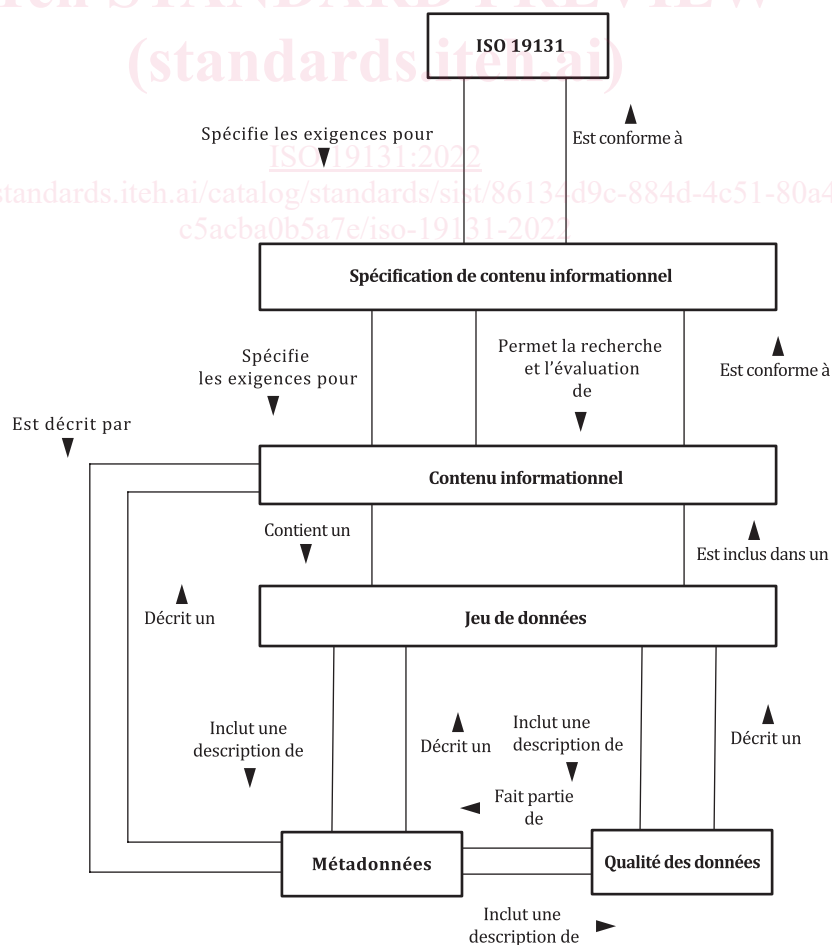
iTeh STANDARD PREVIEW
(standards.iteh.ai)

ISO 19131

Spécifie les exigences pour

Est conforme à

ISO 19131:2022
https://standards.iteh.ai/catalog/standards/sist/86134d9c-884d-4c51-80a4-c5acba0b5a7e/iso-19131-2022

Spécification de contenu informationnel

Spécifie les exigences pour

Permet la recherche et l'évaluation de

Est conforme à

Est décrit par

Contenu informationnel

Contient un

Est inclus dans un

Décrit un

Jeu de données

Inclut une description de

Décrit un

Inclut une description de

Décrit un

Fait partie de

Métadonnées

Qualité des données

Inclut une description de